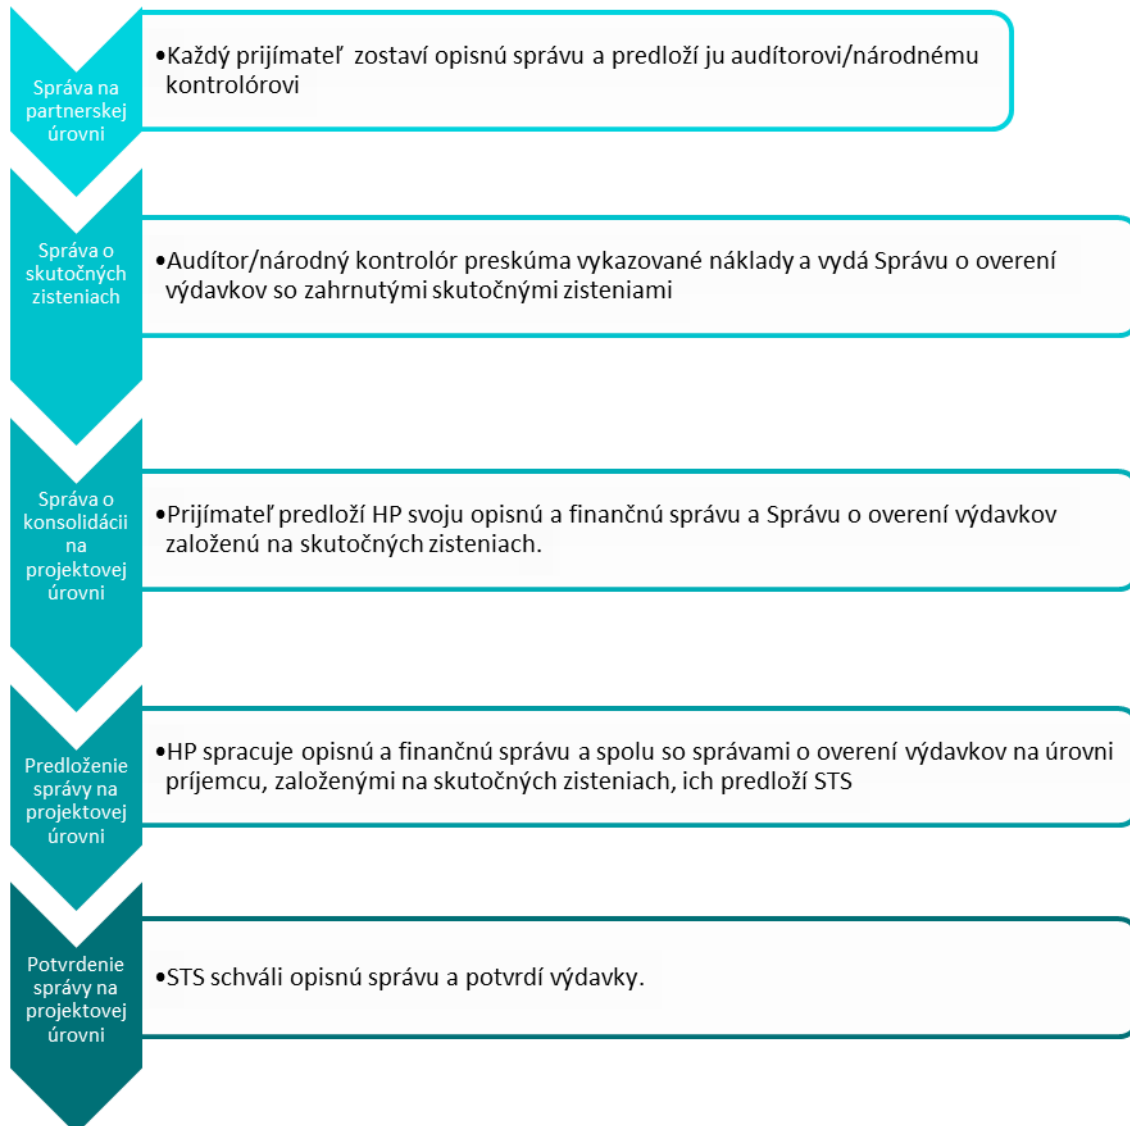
Správa na partnerskej úrovni

•Každý prijímateľ zostaví opisnú správu a predloží ju audítorovi/národnému kontrolórovi

Správa o skutočných zisteniach

•Audítor/národný kontrolór preskúma vykazované náklady a vydá Správu o overení výdavkov so zahrnutými skutočnými zisteniami

Správa o konsolidácii na projektovej úrovni

•Prijímateľ predloží HP svoju opisnú a finančnú správu a Správu o overení výdavkov založenú na skutočných zisteniach.

Predloženie správy na projektovej úrovni

•HP spracuje opisnú a finančnú správu a spolu so správami o overení výdavkov na úrovni príjemcu, založenými na skutočných zisteniach, ich predloží STS

Potvrdenie správy na projektovej úrovni

•STS schváli opisnú správu a potvrdí výdavky.